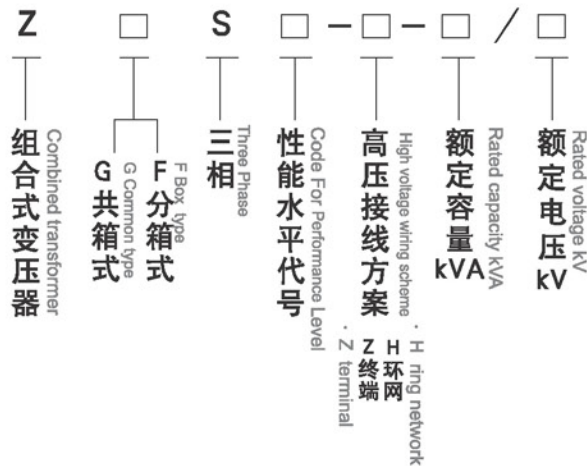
Z □ S □ – □ – □ / □

组合式变压器
Combined transformer

G 共箱式
G Common type

F 分箱式
F Box type

三相
Three Phase

性能水平代号
Code For Performance Level

高压接线方案
High voltage wiring scheme

Z 终端
· Z terminal

H 环网
· H ring network

额定容量 kVA
Rated capacity kVA

额定电压 kV
Rated voltage kV